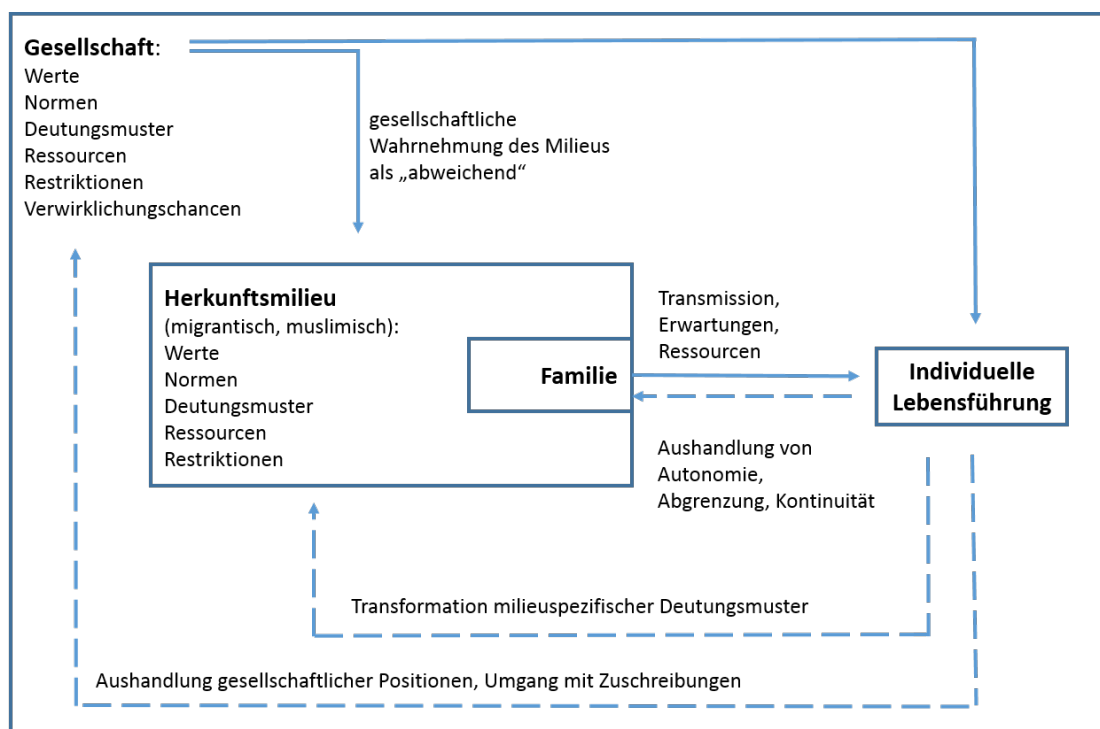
**Gesellschaft**:
Werte
Normen
Deutungsmuster
Ressourcen
Restriktionen
Verwirklichungschancen

gesellschaftliche Wahrnehmung des Milieus als „abweichend“

**Herkunftsmilieu**
(migrantisch, muslimisch):
Werte
Normen
Deutungsmuster
Ressourcen
Restriktionen

**Familie**

Transmission,
Erwartungen,
Ressourcen

**Individuelle Lebensführung**

Aushandlung von
Autonomie,
Abgrenzung, Kontinuität

Transformation milieuspezifischer Deutungsmuster

Aushandlung gesellschaftlicher Positionen, Umgang mit Zuschreibungen